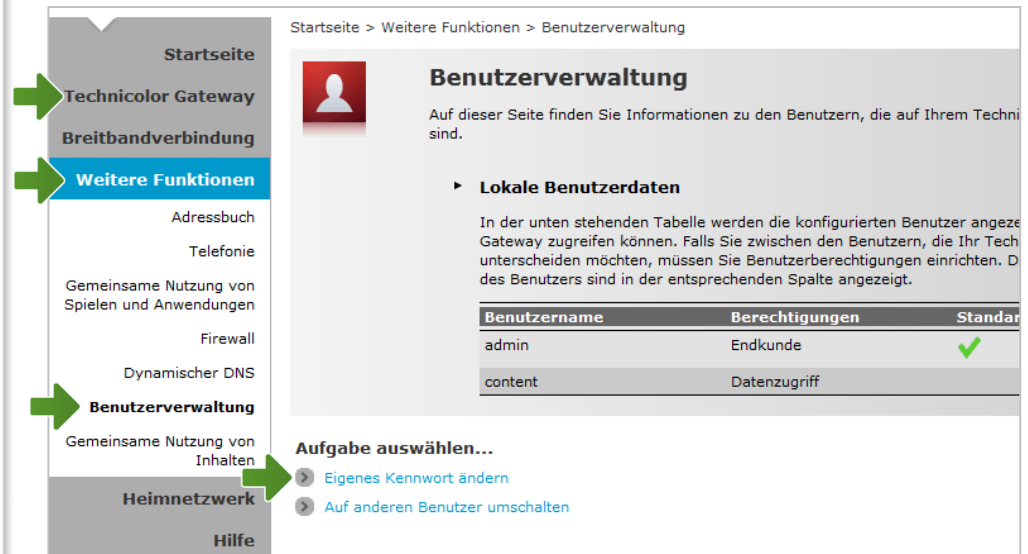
Startseite
Technicolor Gateway
Breitbandverbindung
Weitere Funktionen
Adressbuch
Telefonie
Gemeinsame Nutzung von Spielen und Anwendungen
Firewall
Dynamischer DNS
Benutzerverwaltung
Gemeinsame Nutzung von Inhalten
Heimnetzwerk
Hilfe

Startseite > Weitere Funktionen > Benutzerverwaltung

Benutzerverwaltung

Auf dieser Seite finden Sie Informationen zu den Benutzern, die auf Ihrem Techni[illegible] sind.

Lokale Benutzerdaten

In der unten stehenden Tabelle werden die konfigurierten Benutzer angeze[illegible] Gateway zugreifen können. Falls Sie zwischen den Benutzern, die Ihr Tech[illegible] unterscheiden möchten, müssen Sie Benutzerberechtigungen einrichten. D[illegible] des Benutzers sind in der entsprechenden Spalte angezeigt.

| Benutzername | Berechtigungen | Standar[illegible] |
|---|---|---|
| admin | Endkunde | ✓ |
| content | Datenzugriff | |

Aufgabe auswählen...
Eigenes Kennwort ändern
Auf anderen Benutzer umschalten